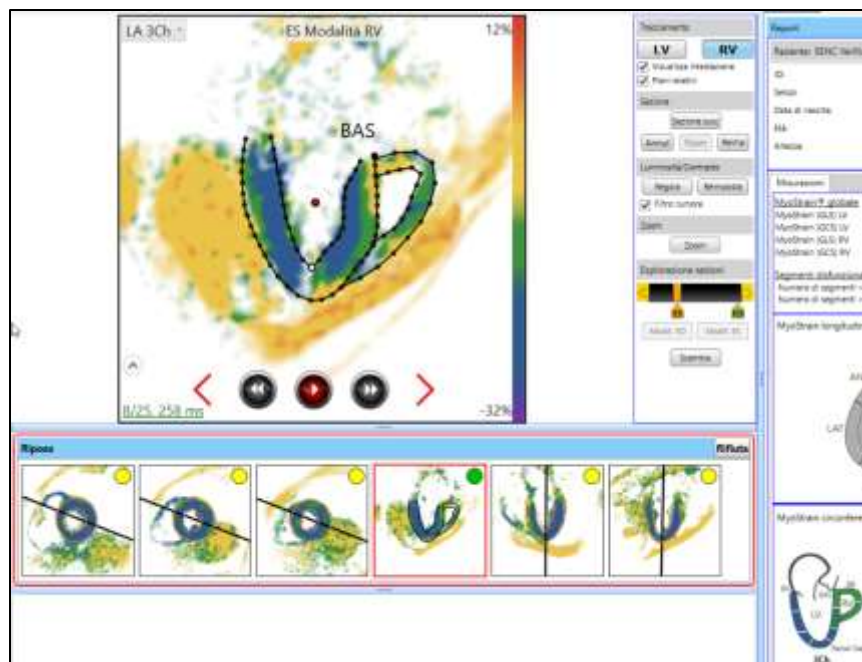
LA 3Ch
ES Modalità RV
12%
BAS
-32%
8/25, 258 ms
Tracciamento
LV
RV
Visualizza tracciamento
Piani relativi
Sezione
Sezione auto
Annull.
Reimp.
Luminosità/Contrasto
Regola
Ripristina
Filtro rumore
Zoom
Zoom
Esplorazione sezioni
Scambia
Report
Paziente: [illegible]
ID
Sesso
Data di nascita
Età
Altezza
Misurazioni
MyoStrain® globale
MyoStrain (GLS) LV
MyoStrain (GCS) LV
MyoStrain (GLS) RV
MyoStrain (GCS) RV
Segmenti disfunzionali
Numero di segmenti
Numero di segmenti
MyoStrain longitudinale
LAT
MyoStrain circonferenziale
Riposo
Rifiuta